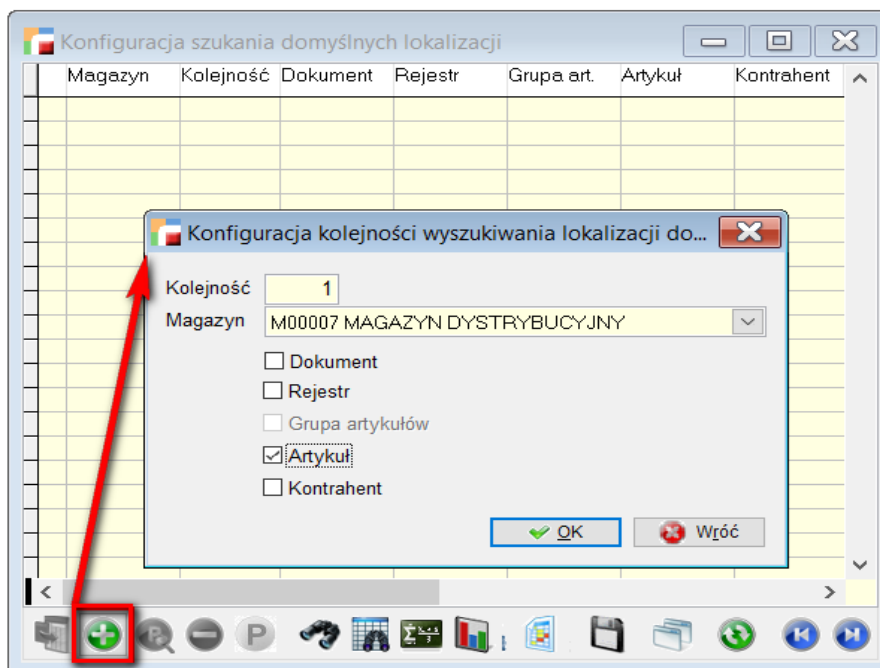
Konfiguracja szukania domyślnych lokalizacji

| Magazyn | Kolejność | Dokument | Rejestr | Grupa art. | Artykuł | Kontrahent |
|---|---|---|---|---|---|---|

Konfiguracja kolejności wyszukiwania lokalizacji do...

Kolejność 1

Magazyn M00007 MAGAZYN DYSTRYBUCYJNY

☐ Dokument
☐ Rejestr
☐ Grupa artykułów
☑ Artykuł
☐ Kontrahent

OK
Wróć

P